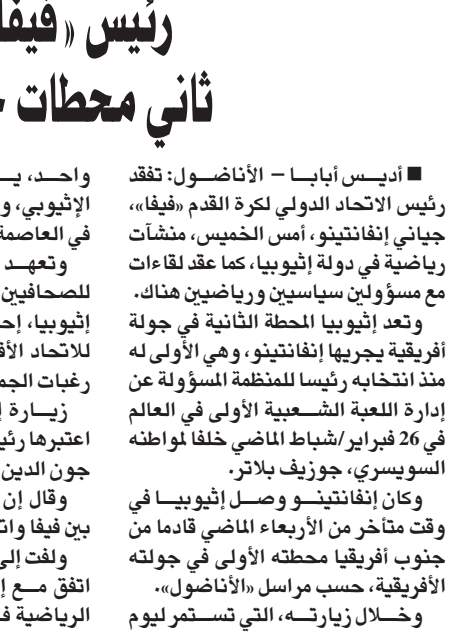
رئيس «فيفا

ثاني محطات

■ أديس أبابا – الأناضول: تفقد رئيس الاتحاد الدولي لكرة القدم «فيفا»، جياني إنفانتينو، أمس الخميس، منشآت رياضية في دولة إثيوبيا، كما عقد لقاءات مع مسؤولين سياسيين ورياضيين هناك.

وتعد إثيوبيا المحطة الثانية في جولة أفريقية يجريها إنفانتينو، وهي الأولى له منذ انتخابه رئيسا للمنظمة المسؤولة عن إدارة اللعبة الشعبية الأولى في العالم في 26 فبراير/شباط الماضي خلفا لمواطنه السويسري، جوزيف بلاتر.

وكان إنفانتينو وصل إثيوبيا في وقت متأخر من الأربعاء الماضي قادما من جنوب أفريقيا محطته الأولى في جولته الأفريقية، حسب مراسل «الأناضول».

وخلال زيارته، التي تستمر ليوم

واحد، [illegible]

الإثيوبي، و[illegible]

في العاصمة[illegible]

وتعهد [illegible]

للصحافيين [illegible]

إثيوبيا، إ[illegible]

للاتحاد الأ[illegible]

رغبات الجم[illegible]

زيارة إ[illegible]

اعتبرها رئي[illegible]

جون الدين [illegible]

وقال إن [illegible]

بين فيفا وا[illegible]

ولفت إلى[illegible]

اتفق مع إ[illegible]

الرياضية ف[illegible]